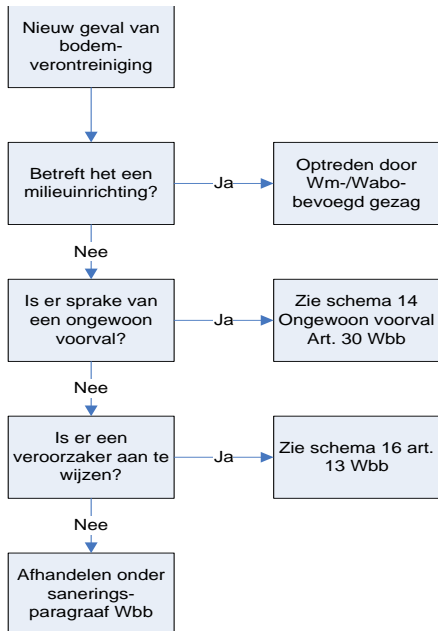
Nieuw geval van bodemverontreiniging

Betreft het een milieuinrichting?

Ja

Optreden door Wm-/Wabo-bevoegd gezag

Nee

Is er sprake van een ongewoon voorval?

Ja

Zie schema 14 Ongewoon voorval Art. 30 Wbb

Nee

Is er een veroorzaker aan te wijzen?

Ja

Zie schema 16 art. 13 Wbb

Nee

Afhandelen onder sanerings-paragraaf Wbb